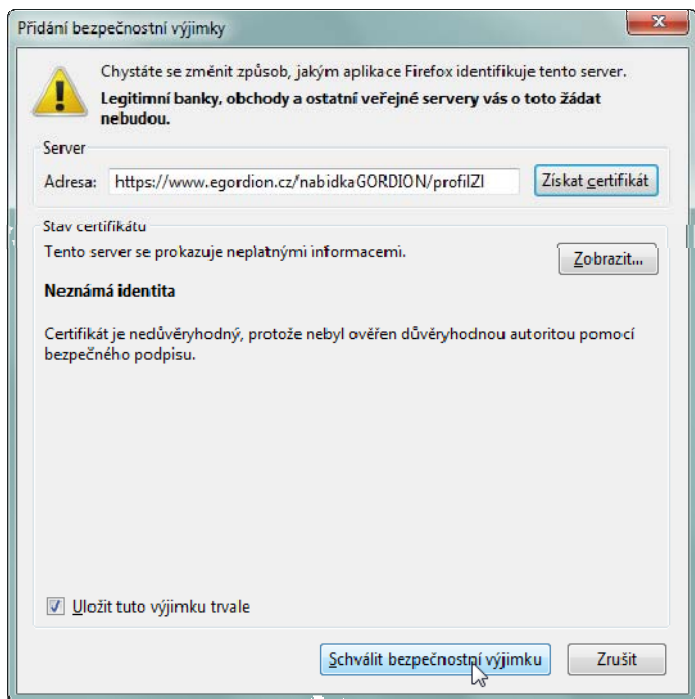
Přidání bezpečnostní výjimky

Chystáte se změnit způsob, jakým aplikace Firefox identifikuje tento server.
**Legitimní banky, obchody a ostatní veřejné servery vás o toto žádat nebudou.**

Server
Adresa: https://www.egordion.cz/nabidkaGORDION/profilZI
Získat certifikát

Stav certifikátu
Tento server se prokazuje neplatnými informacemi.
Zobrazit...

**Neznámá identita**

Certifikát je nedůvěryhodný, protože nebyl ověřen důvěryhodnou autoritou pomocí bezpečného podpisu.

☑ Uložit tuto výjimku trvale

Schválit bezpečnostní výjimku
Zrušit